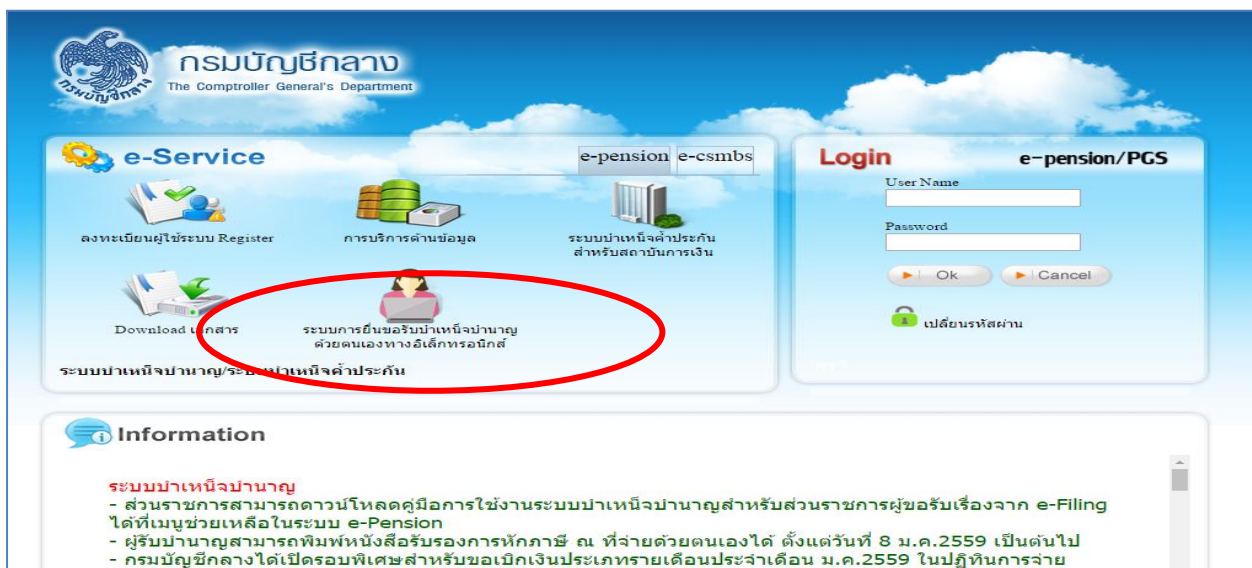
กรมบัญชีกลาง
The Comptroller General's Department

e-Service

e-pension e-csmbs

ลงทะเบียนผู้ใช้ระบบ Register

การบริการด้านข้อมูล

ระบบบำเหน็จค้ำประกัน สำหรับสถาบันการเงิน

Download เอกสาร

ระบบการยื่นขอรับบำเหน็จบำนาญ ด้วยตนเองทางอิเล็กทรอนิกส์

ระบบบำเหน็จบำนาญ/ระบบบำเหน็จค้ำประกัน

Login

e-pension/PGS

User Name

Password

Ok

Cancel

เปลี่ยนรหัสผ่าน

Information

ระบบบำเหน็จบำนาญ
- ส่วนราชการสามารถดาวน์โหลดคู่มือการใช้งานระบบบำเหน็จบำนาญสำหรับส่วนราชการผู้ขอรับเรื่องจาก e-Filing ได้ที่เมนูช่วยเหลือในระบบ e-Pension
- ผู้รับบำนาญสามารถพิมพ์หนังสือรับรองการหักภาษี ณ ที่จ่ายด้วยตนเองได้ ตั้งแต่วันที่ 8 ม.ค.2559 เป็นต้นไป
- กรมบัญชีกลางได้เปิดรอบพิเศษสำหรับขอเบิกเงินประเภทรายเดือนประจำเดือน ม.ค.2559 ในปฏิทินการจ่าย